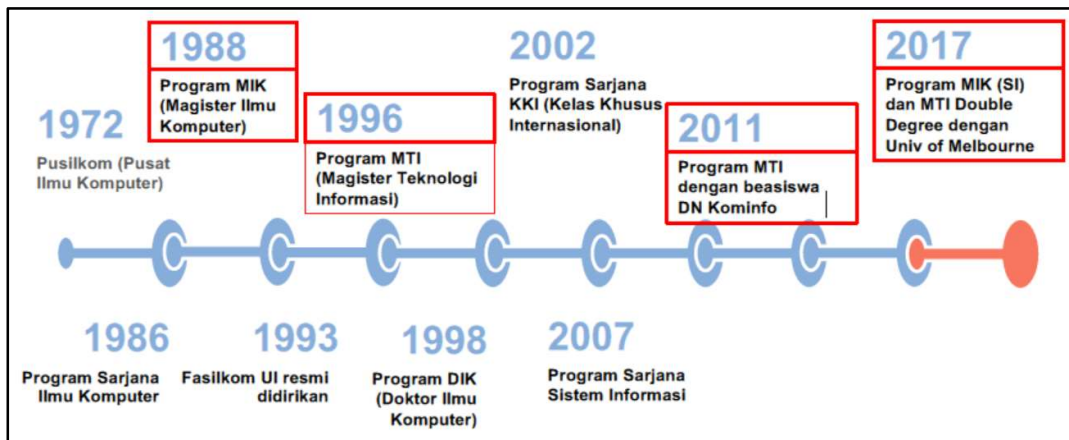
1972
Pusilkom (Pusat Ilmu Komputer)

1988
Program MIK (Magister Ilmu Komputer)

1996
Program MTI (Magister Teknologi Informasi)

2002
Program Sarjana KKI (Kelas Khusus Internasional)

2011
Program MTI dengan beasiswa DN Kominfo

2017
Program MIK (SI) dan MTI Double Degree dengan Univ of Melbourne

1986
Program Sarjana Ilmu Komputer

1993
Fasilkom UI resmi didirikan

1998
Program DIK (Doktor Ilmu Komputer)

2007
Program Sarjana Sistem Informasi